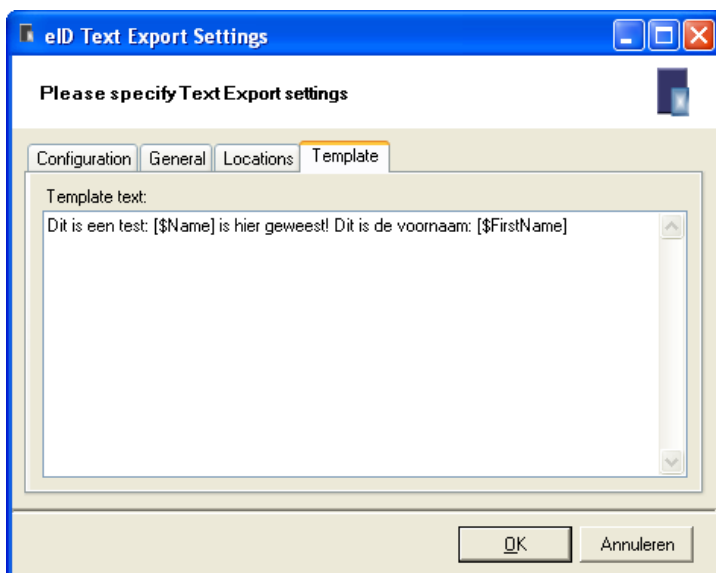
eID Text Export Settings

Please specify Text Export settings

Configuration | General | Locations | Template

Template text:

Dit is een test: [$Name] is hier geweest! Dit is de voornaam: [$FirstName]

OK | Annuleren